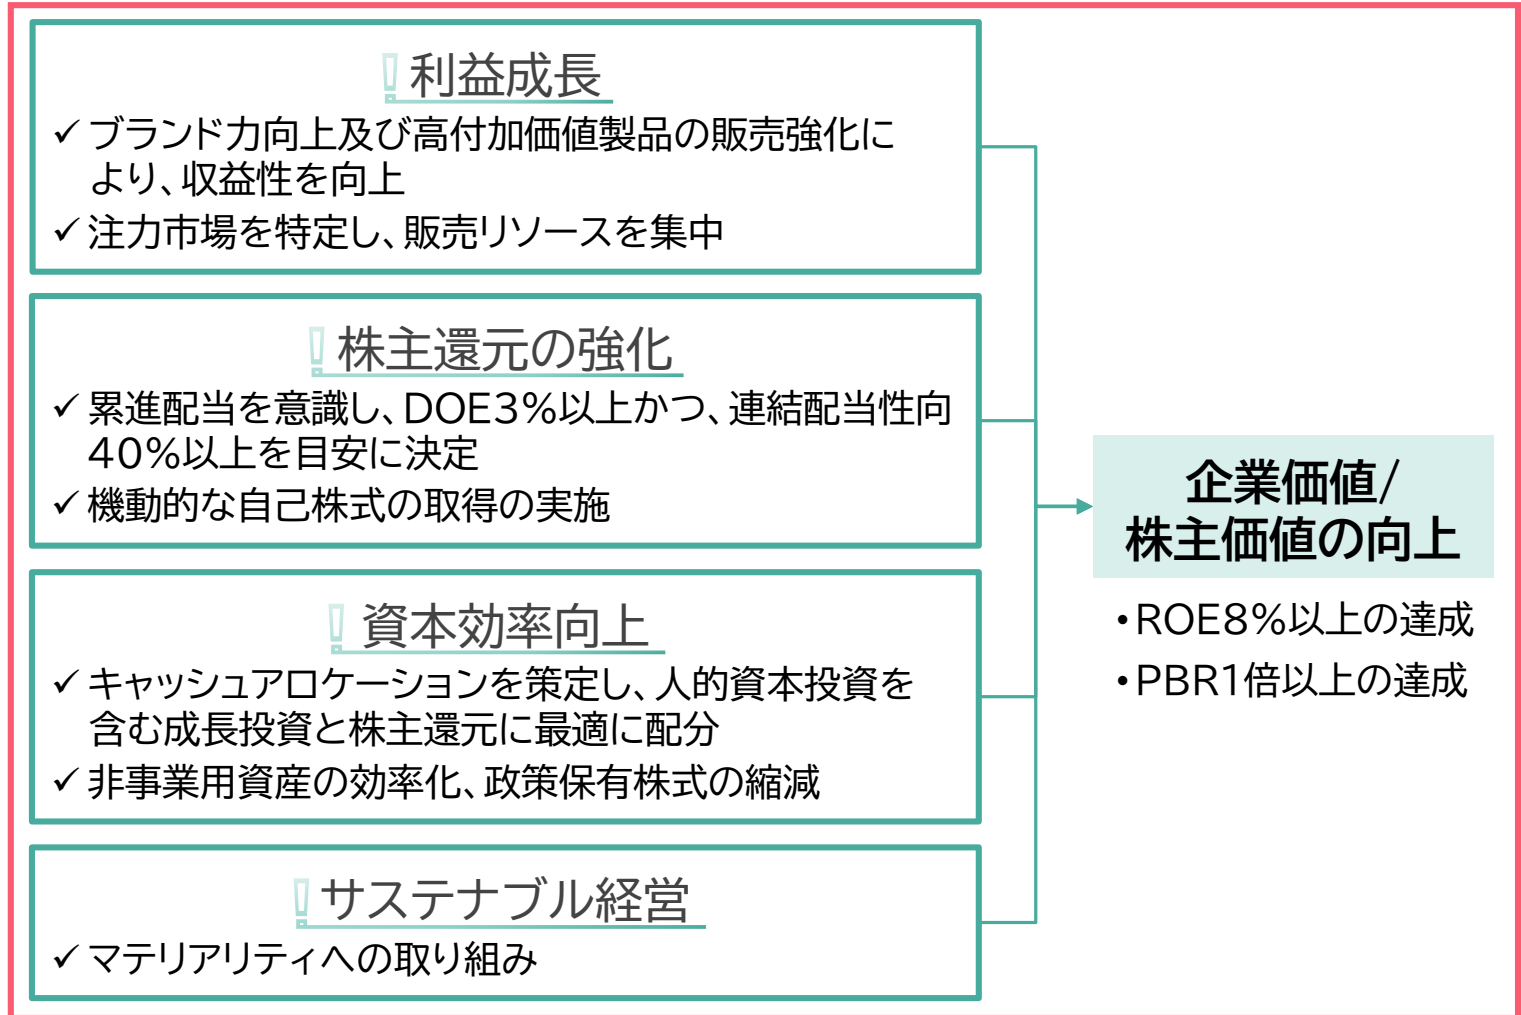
利益成長

✓ ブランド力向上及び高付加価値製品の販売強化により、収益性を向上

✓ 注力市場を特定し、販売リソースを集中

株主還元の強化

✓ 累進配当を意識し、DOE3%以上かつ、連結配当性向40%以上を目安に決定

✓ 機動的な自己株式の取得の実施

資本効率向上

✓ キャッシュアロケーションを策定し、人的資本投資を含む成長投資と株主還元に最適に配分

✓ 非事業用資産の効率化、政策保有株式の縮減

サステナブル経営

✓ マテリアリティへの取り組み

企業価値/株主価値の向上

•ROE8%以上の達成

•PBR1倍以上の達成